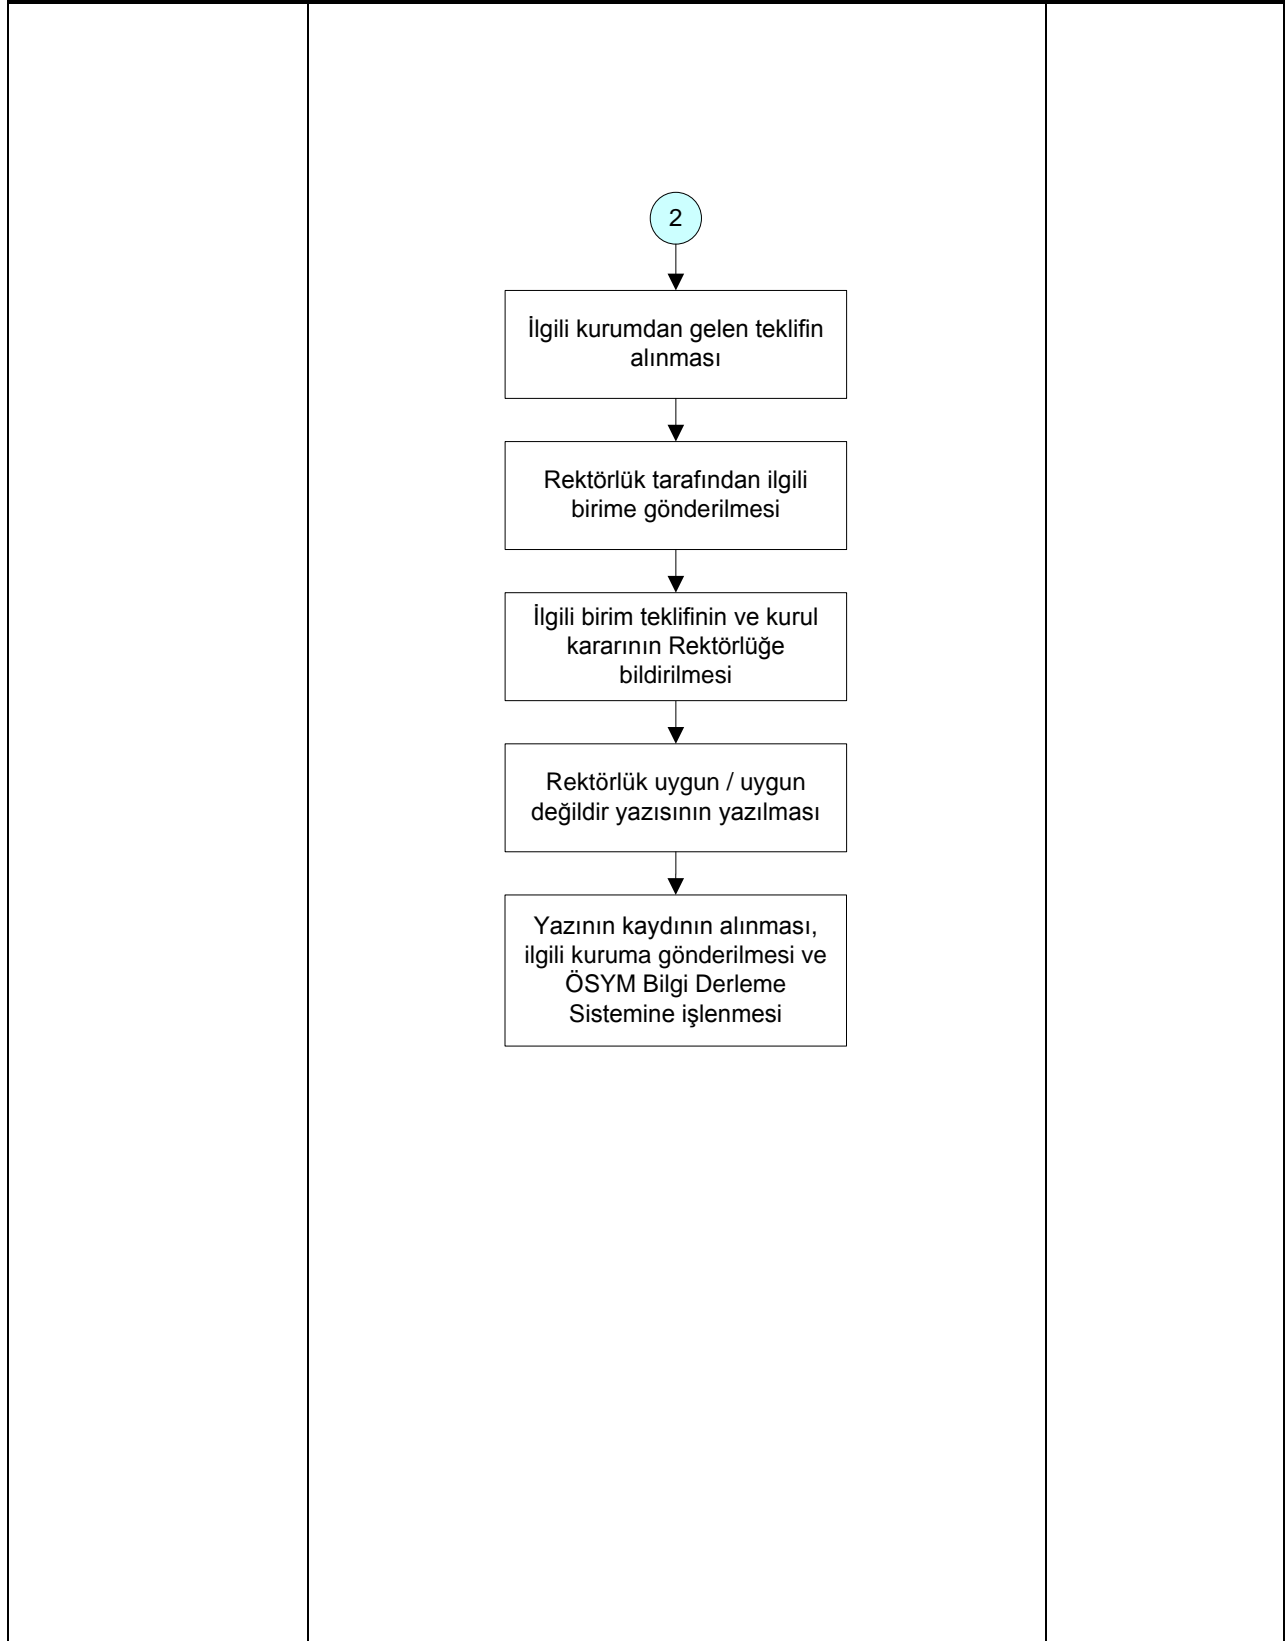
2

İlgili kurumdan gelen teklifin alınması

Rektörlük tarafından ilgili birime gönderilmesi

İlgili birim teklifinin ve kurul kararının Rektörlüğe bildirilmesi

Rektörlük uygun / uygun değildir yazısının yazılması

Yazının kaydının alınması, ilgili kuruma gönderilmesi ve ÖSYM Bilgi Derleme Sistemine işlenmesi